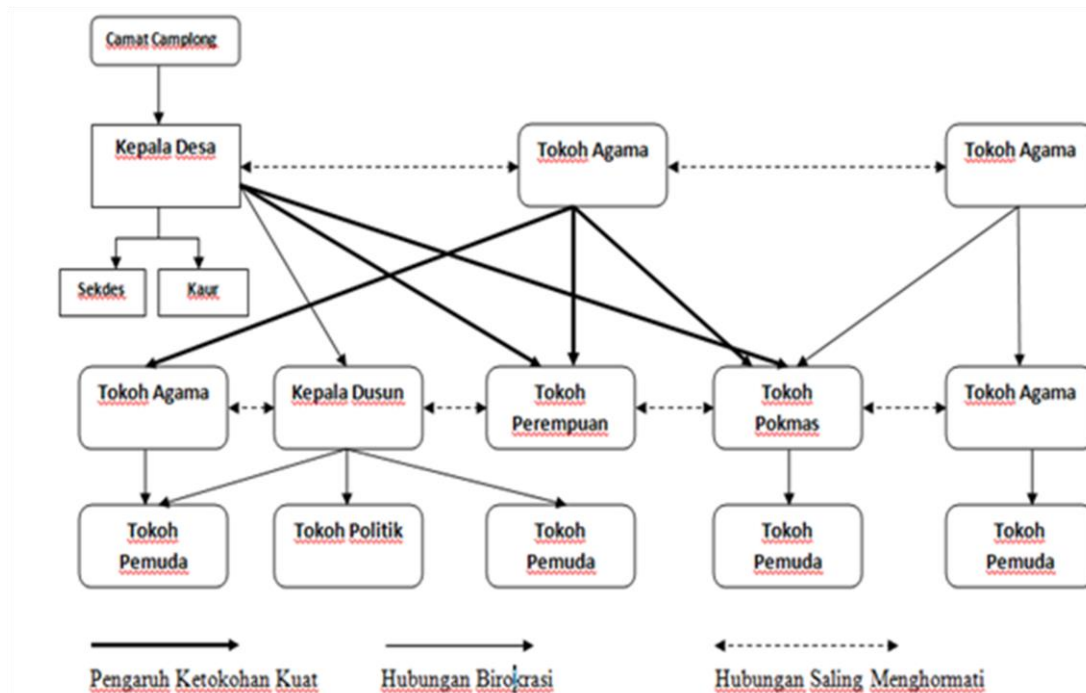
Camat Camplong

Kepala Desa

Tokoh Agama

Tokoh Agama

Sekdes

Kaur

Tokoh Agama

Kepala Dusun

Tokoh Perempuan

Tokoh Pokmas

Tokoh Agama

Tokoh Pemuda

Tokoh Politik

Tokoh Pemuda

Tokoh Pemuda

Tokoh Pemuda

Pengaruh Ketokohan Kuat

Hubungan Birokrasi

Hubungan Saling Menghormati